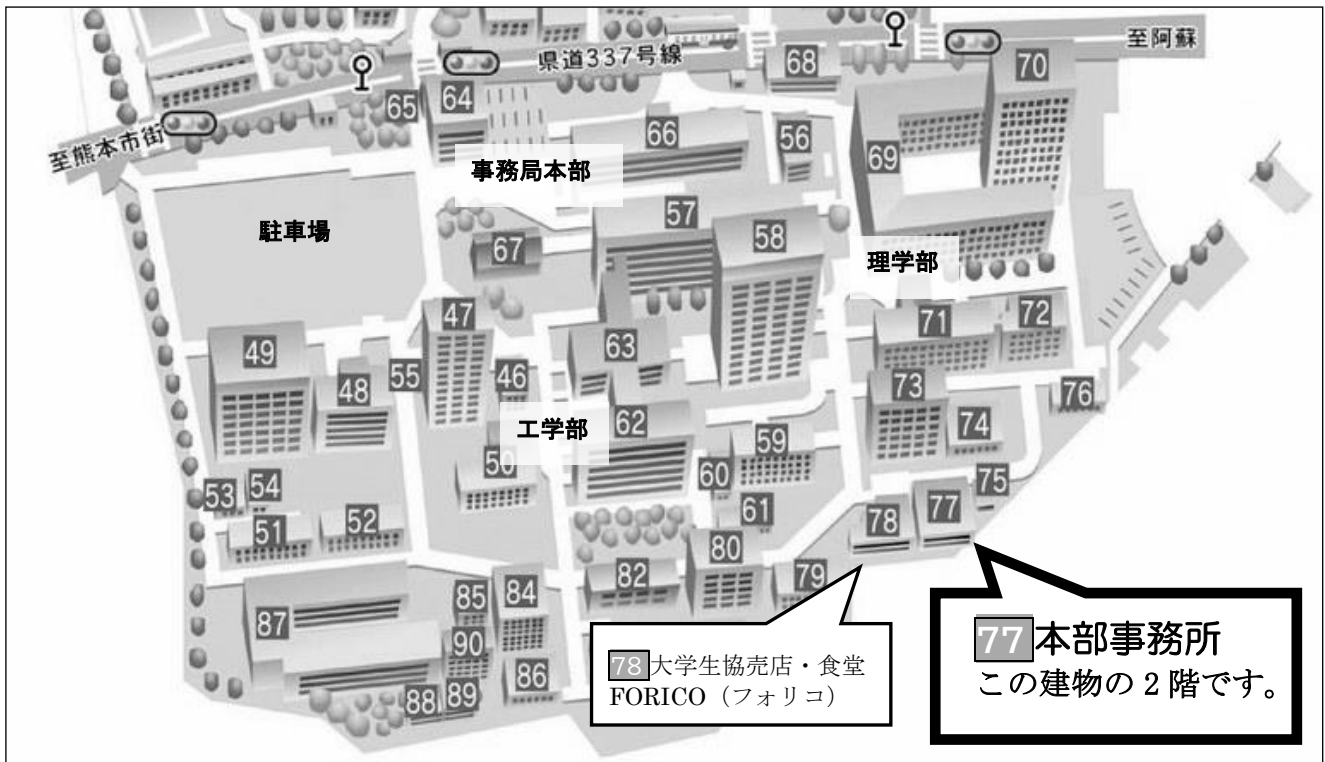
至熊本市街

県道337号線

至阿蘇

65 64 68 70

66 56 69

事務局本部

駐車場

57 58

67

理学部

47 71 72

49 63

55 46

48 73 76

工学部 62 74

59

50

60

53 54 75

61 77

51 52 78

80

82 79

85 84

87

90

86

88 89

78 大学生協売店・食堂 FORICO（フォリコ）

77 本部事務所
この建物の2階です。